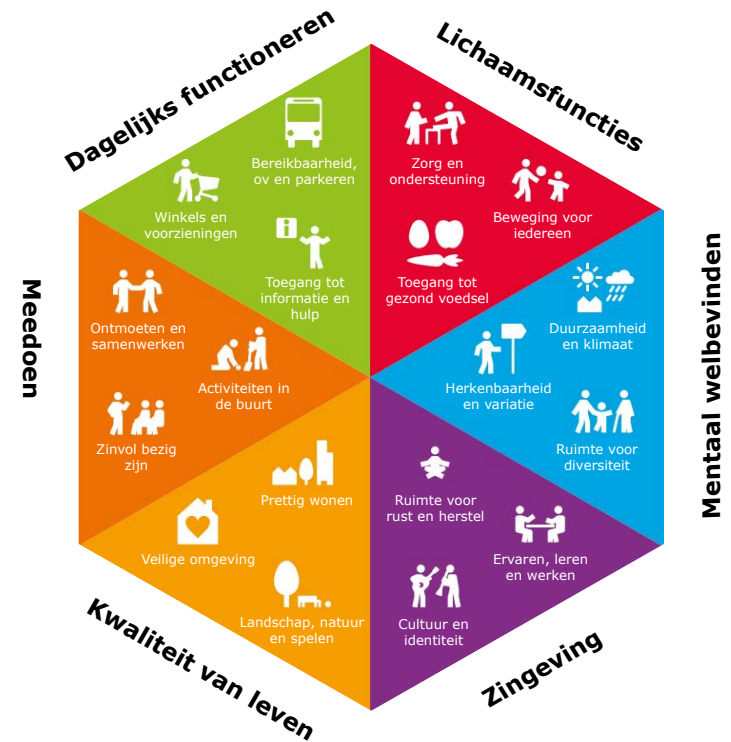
Dagelijks functioneren

Bereikbaarheid, ov en parkeren

Winkels en voorzieningen

Toegang tot informatie en hulp

Lichaamsfuncties

Zorg en ondersteuning

Beweging voor iedereen

Toegang tot gezond voedsel

Mentaal welbevinden

Duurzaamheid en klimaat

Herkenbaarheid en variatie

Ruimte voor diversiteit

Zingeving

Ruimte voor rust en herstel

Ervaren, leren en werken

Cultuur en identiteit

Kwaliteit van leven

Prettig wonen

Veilige omgeving

Landschap, natuur en spelen

Meedoen

Ontmoeten en samenwerken

Activiteiten in de buurt

Zinvol bezig zijn